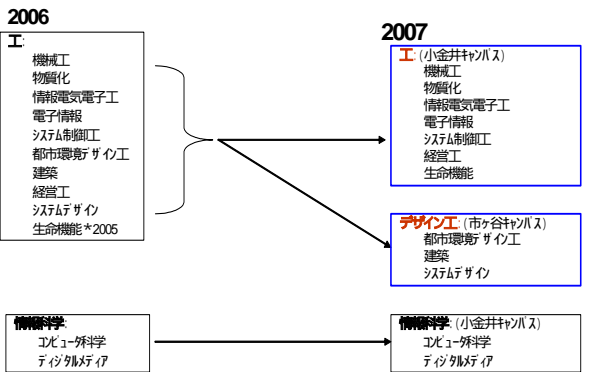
2006

工:
機械工
物質化
情報電気電子工
電子情報
システム制御工
都市環境デザイン工
建築
経営工
システムデザイン
生命機能 *2005

2007

工: (小金井キャンパス)
機械工
物質化
情報電気電子工
電子情報
システム制御工
経営工
生命機能

デザイン工: (市ヶ谷キャンパス)
都市環境デザイン工
建築
システムデザイン

情報科学:
コンピュータ科学
ディジタルメディア

情報科学: (小金井キャンパス)
コンピュータ科学
ディジタルメディア